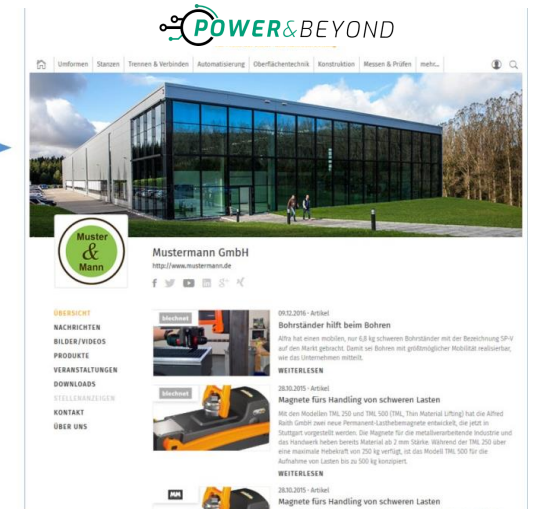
POWER&BEYOND

Umformen | Stanzen | Trennen & Verbinden | Automatisierung | Oberflächentechnik | Konstruktion | Messen & Prüfen | mehr...

Muster & Mann

Mustermann GmbH
http://www.mustermann.de

ÜBERSICHT
NACHRICHTEN
BILDER/VIDEOS
PRODUKTE
VERANSTALTUNGEN
DOWNLOADS
STELLENANZEIGEN
KONTAKT
ÜBER UNS

blechnet
09.12.2016 - Artikel
Bohrständer hilft beim Bohren
Alfra hat einen mobilen, nur 6,8 kg schweren Bohrständer mit der Bezeichnung SP-V auf den Markt gebracht. Damit sei Bohren mit größtmöglicher Mobilität realisierbar, wie das Unternehmen mitteilt.
WEITERLESEN

blechnet
28.10.2015 - Artikel
Magnete fürs Handling von schweren Lasten
Mit den Modellen TML 250 und TML 500 (TML, Thin Material Lifting) hat die Alfred Raith GmbH zwei neue Permanent-Lasthebemagnete entwickelt, die jetzt in Stuttgart vorgestellt werden. Die Magnete für die metallverarbeitende Industrie und das Handwerk heben bereits Material ab 2 mm Stärke. Während der TML 250 über eine maximale Hebekraft von 250 kg verfügt, ist das Modell TML 500 für die Aufnahme von Lasten bis zu 500 kg konzipiert.
WEITERLESEN

MM
28.10.2015 - Artikel
Magnete fürs Handling von schweren Lasten